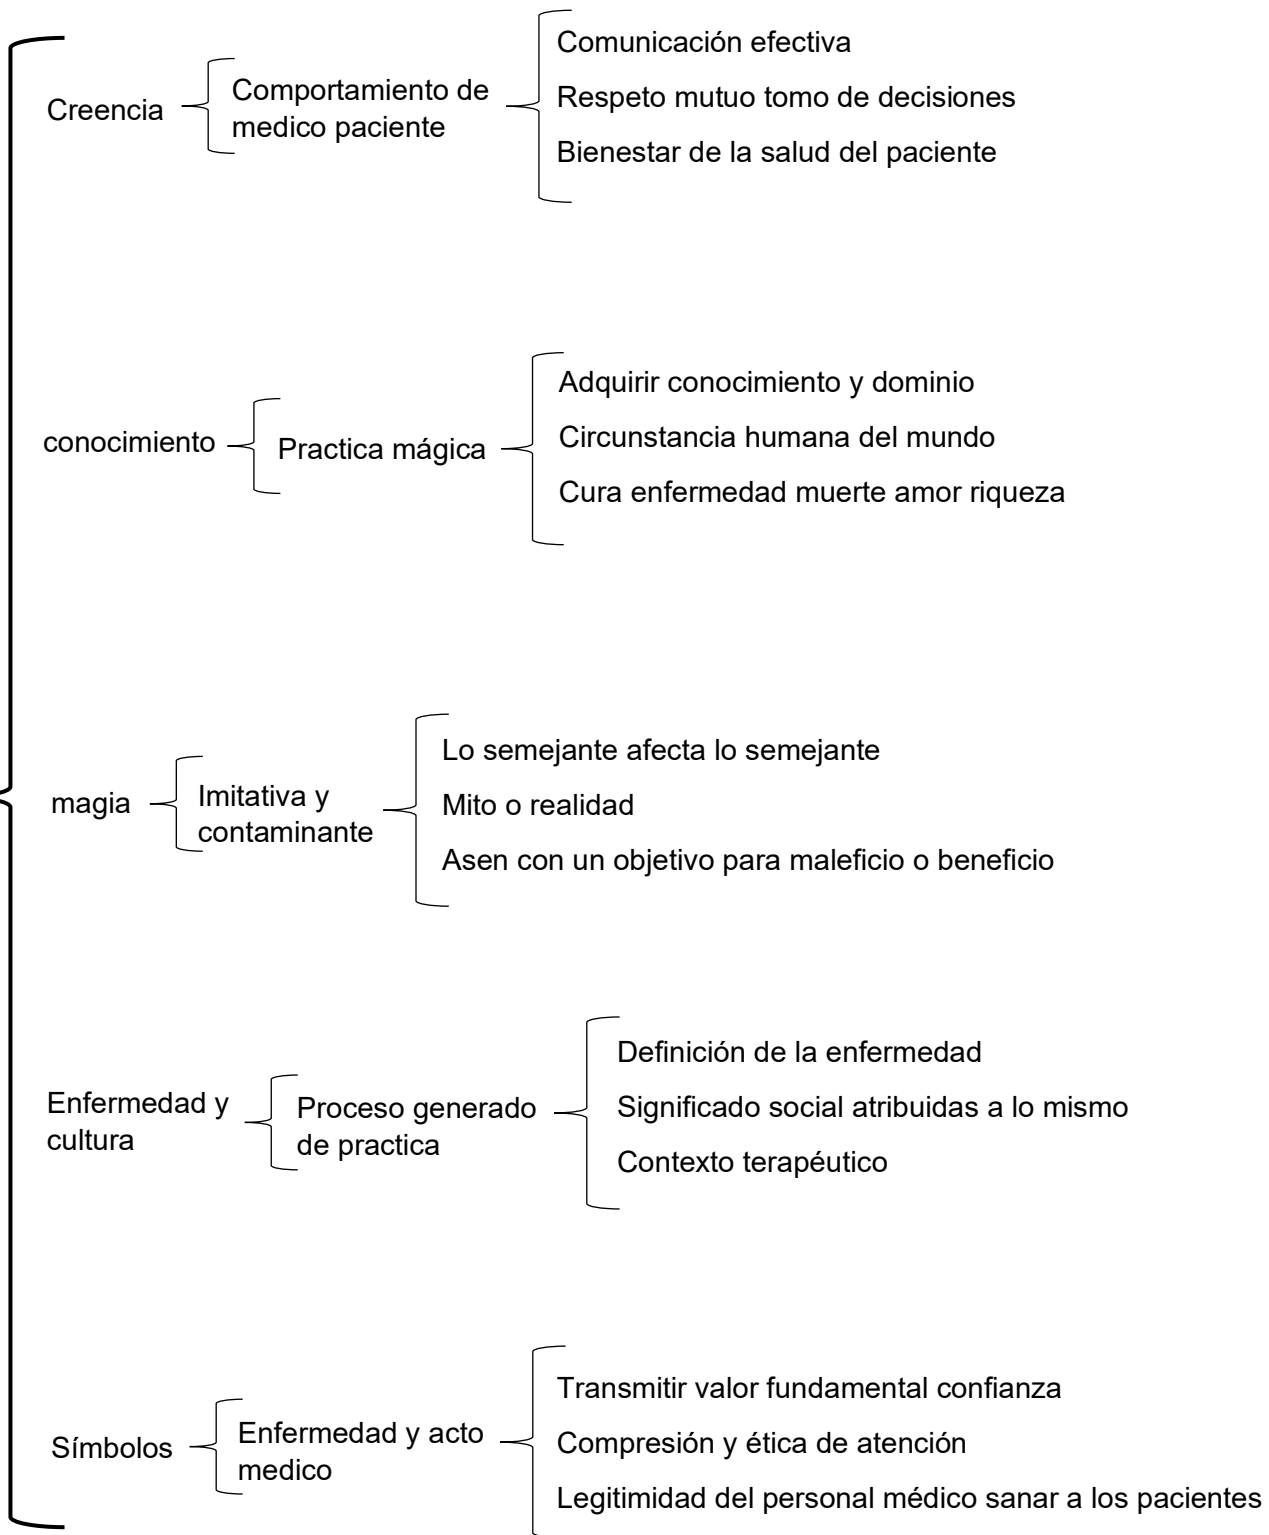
Creencia

Comportamiento de medico paciente

Comunicación efectiva

Respeto mutuo tomo de decisiones

Bienestar de la salud del paciente

conocimiento

Practica mágica

Adquirir conocimiento y dominio

Circunstancia humana del mundo

Cura enfermedad muerte amor riqueza

magia

Imitativa y contaminante

Lo semejante afecta lo semejante

Mito o realidad

Asen con un objetivo para maleficio o beneficio

Enfermedad y cultura

Proceso generado de practica

Definición de la enfermedad

Significado social atribuidas a lo mismo

Contexto terapéutico

Símbolos

Enfermedad y acto medico

Transmitir valor fundamental confianza

Compresión y ética de atención

Legitimidad del personal médico sanar a los pacientes